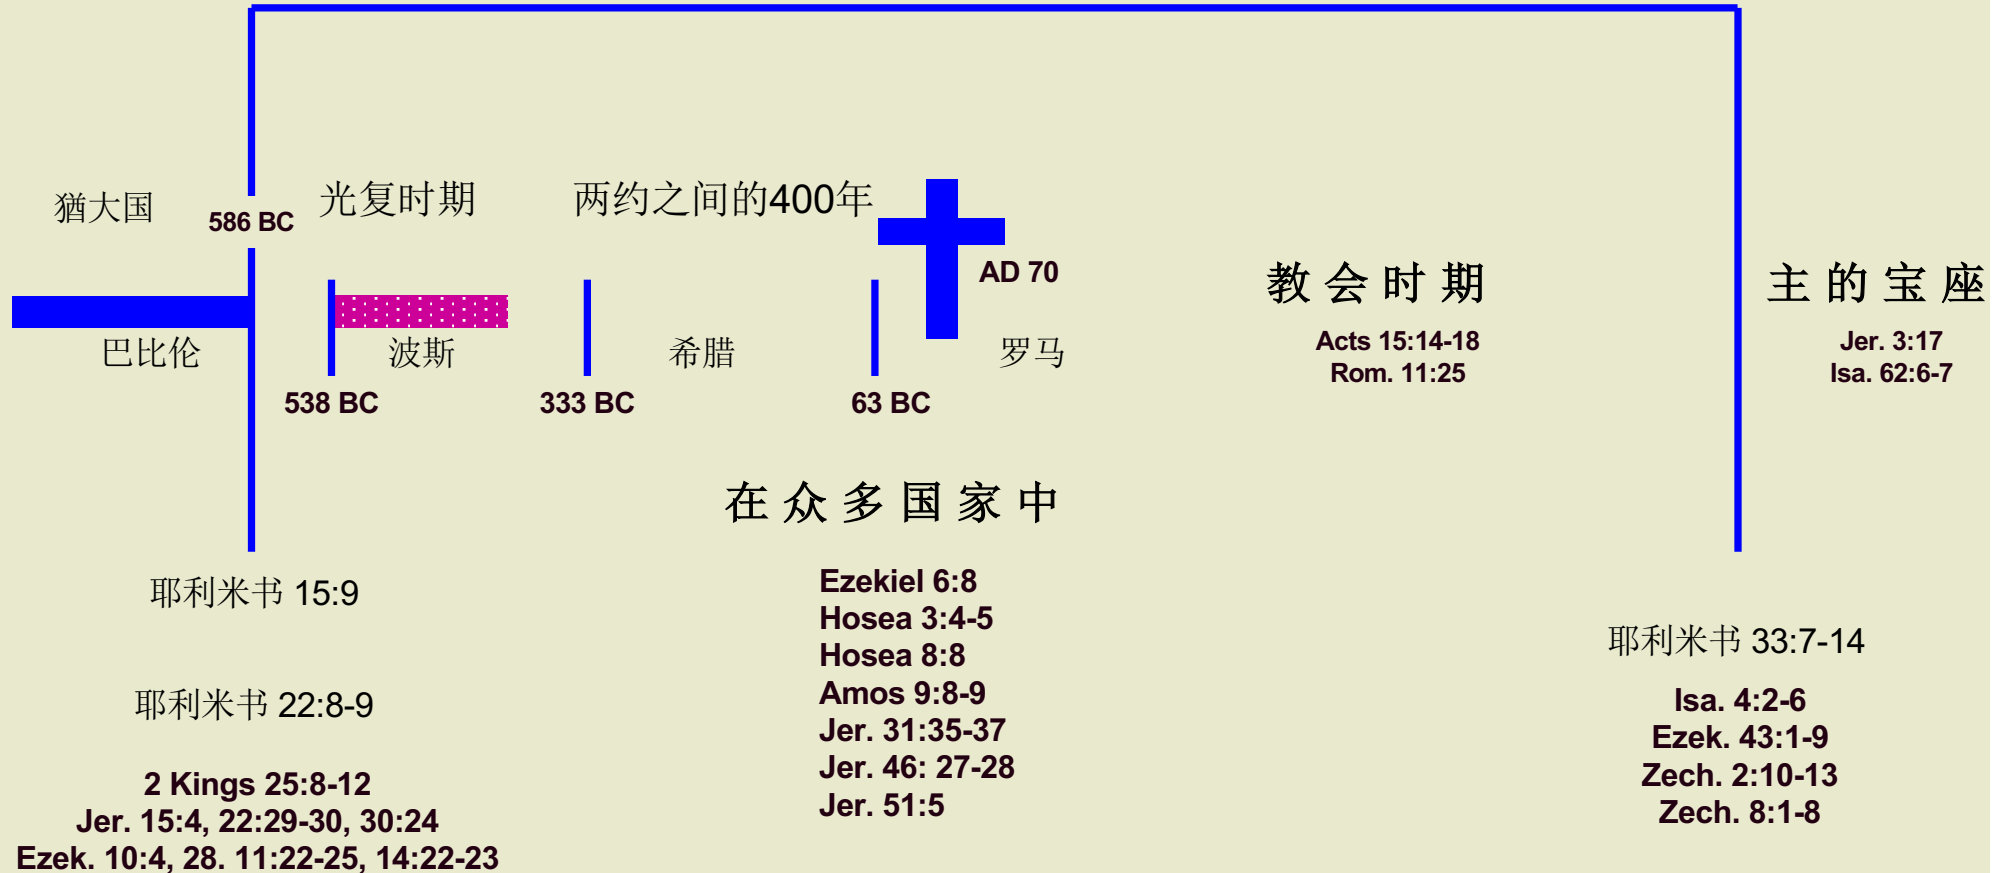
猶大国

586 BC

光复时期

两约之间的400年

AD 70

教 会 时 期

主 的 宝 座

巴比伦

波斯

希腊

罗马

Acts 15:14-18
Rom. 11:25

Jer. 3:17
Isa. 62:6-7

538 BC

333 BC

63 BC

在 众 多 国 家 中

耶利米书 15:9

Ezekiel 6:8
Hosea 3:4-5
Hosea 8:8
Amos 9:8-9
Jer. 31:35-37
Jer. 46: 27-28
Jer. 51:5

耶利米书 33:7-14

耶利米书 22:8-9

Isa. 4:2-6
Ezek. 43:1-9
Zech. 2:10-13
Zech. 8:1-8

2 Kings 25:8-12
Jer. 15:4, 22:29-30, 30:24
Ezek. 10:4, 28. 11:22-25, 14:22-23